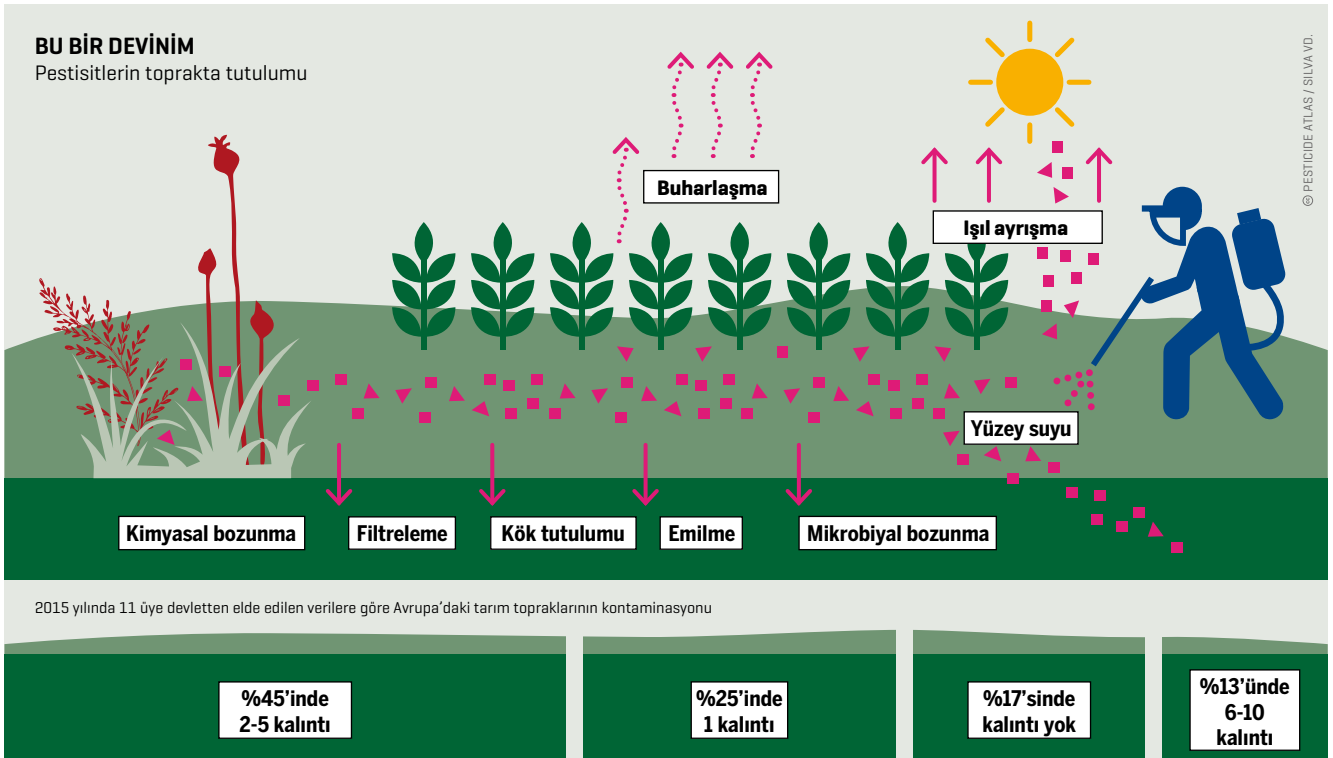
BU BİR DEVİNİM
Pestisitlerin toprakta tutulumu

Buharlaşma

Işıl ayrışma

Yüzey suyu

Kimyasal bozunma

Filtreleme

Kök tutulumu

Emilme

Mikrobiyal bozunma

Ⓒ PESTICIDE ATLAS / SILVA VD.

2015 yılında 11 üye devletten elde edilen verilere göre Avrupa'daki tarım topraklarının kontaminasyonu

%45'inde 2-5 kalıntı

%25'inde 1 kalıntı

%17'sinde kalıntı yok

%13'ünde 6-10 kalıntı